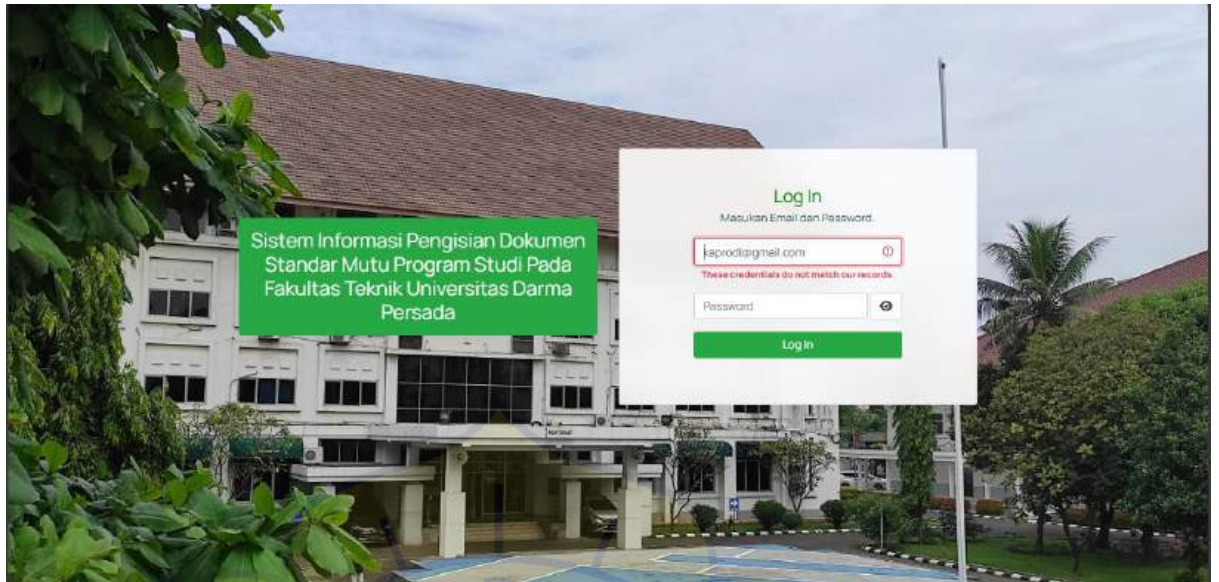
Sistem Informasi Pengisian Dokumen Standar Mutu Program Studi Pada Fakultas Teknik Universitas Darma Persada

Log In

Masukan Email dan Password.

kaprodi@gmail.com

These credentials do not match our records.

Password

Log In